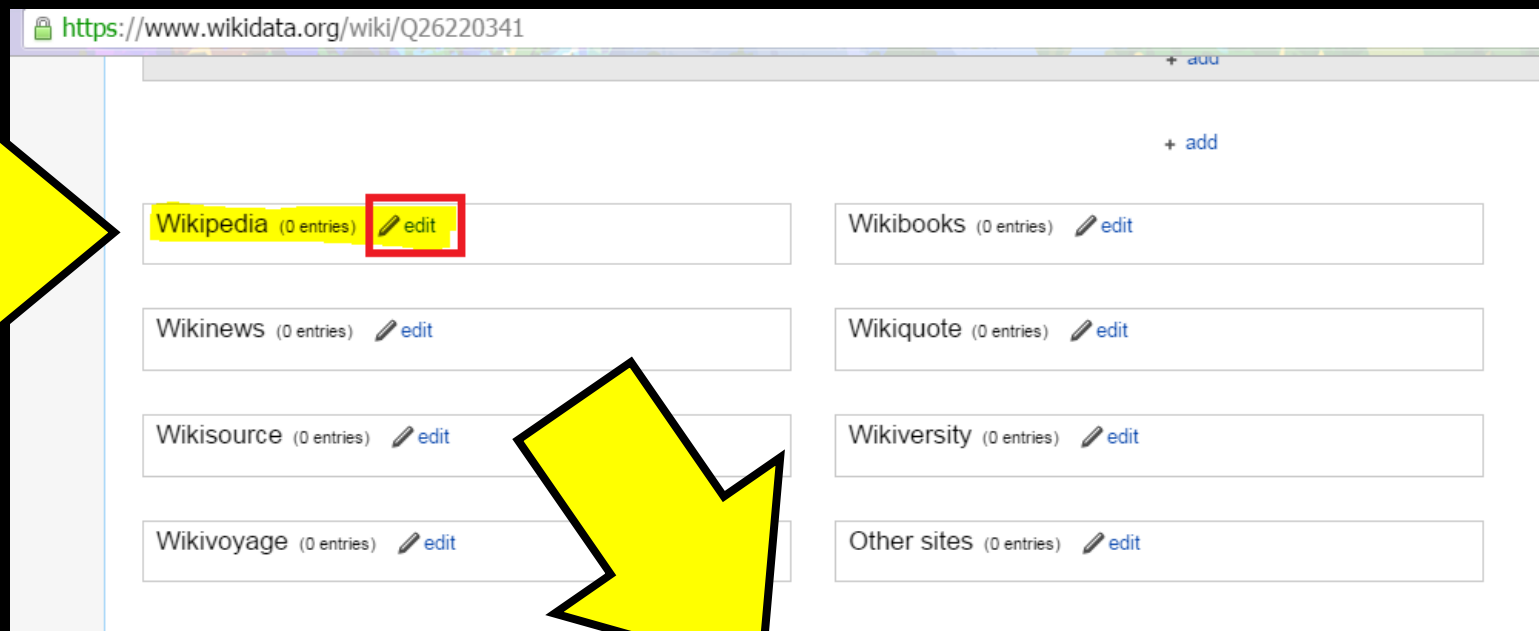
https://www.wikidata.org/wiki/Q26220341

+ add

+ add

Wikipedia (0 entries) edit

Wikibooks (0 entries) edit

Wikinews (0 entries) edit

Wikiquote (0 entries) edit

Wikisource (0 entries) edit

Wikiversity (0 entries) edit

Wikivoyage (0 entries) edit

Other sites (0 entries) edit